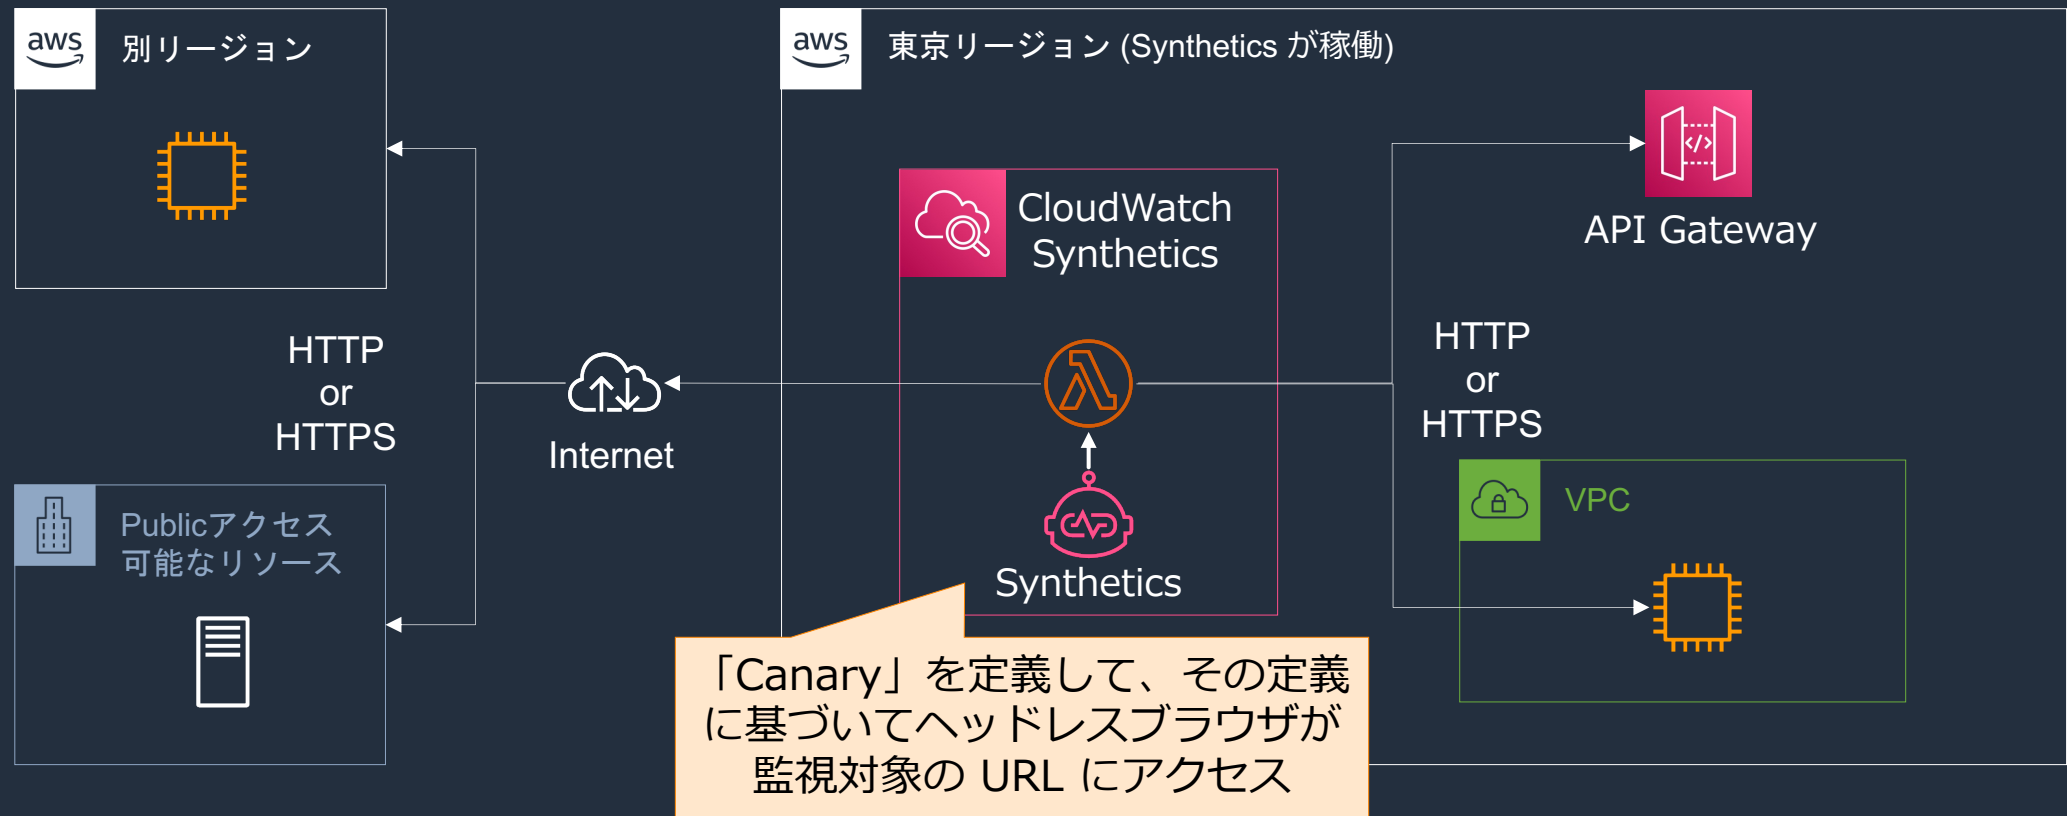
aws 別リージョン

HTTP
or
HTTPS

Publicアクセス可能なリソース

Internet

aws 東京リージョン (Synthetics が稼働)

CloudWatch Synthetics

Synthetics

API Gateway

HTTP
or
HTTPS

VPC

「Canary」を定義して、その定義に基づいてヘッドレスブラウザが監視対象の URL にアクセス